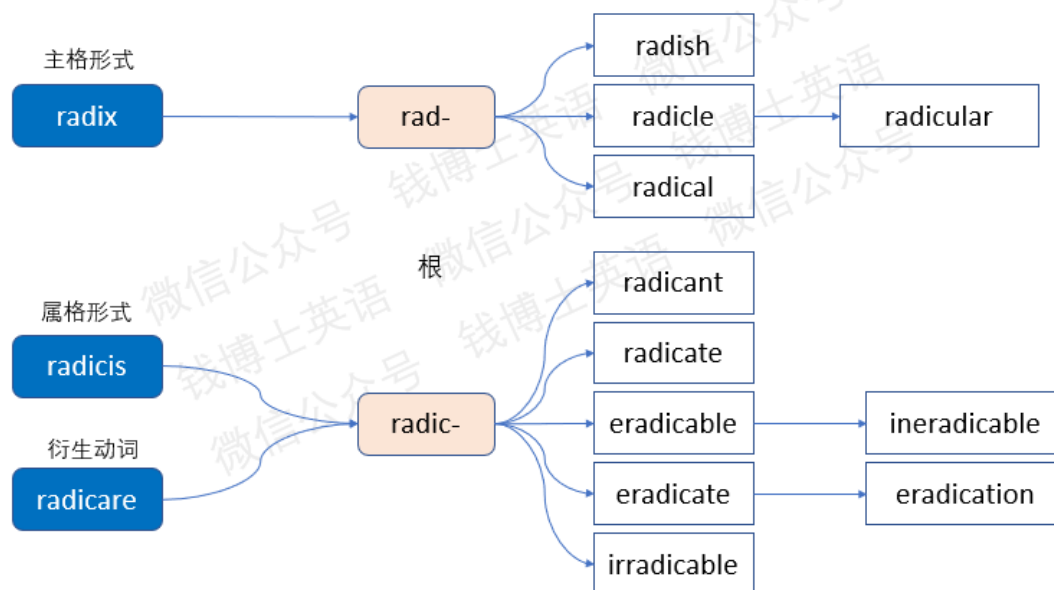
主格形式

radix

rad-

radish

radicle

radicular

radical

根

属格形式

radicis

衍生动词

radicare

radic-

radicant

radicate

eradicable

ineradicable

eradicate

eradication

irradicable

微信公众号 钱博士英语